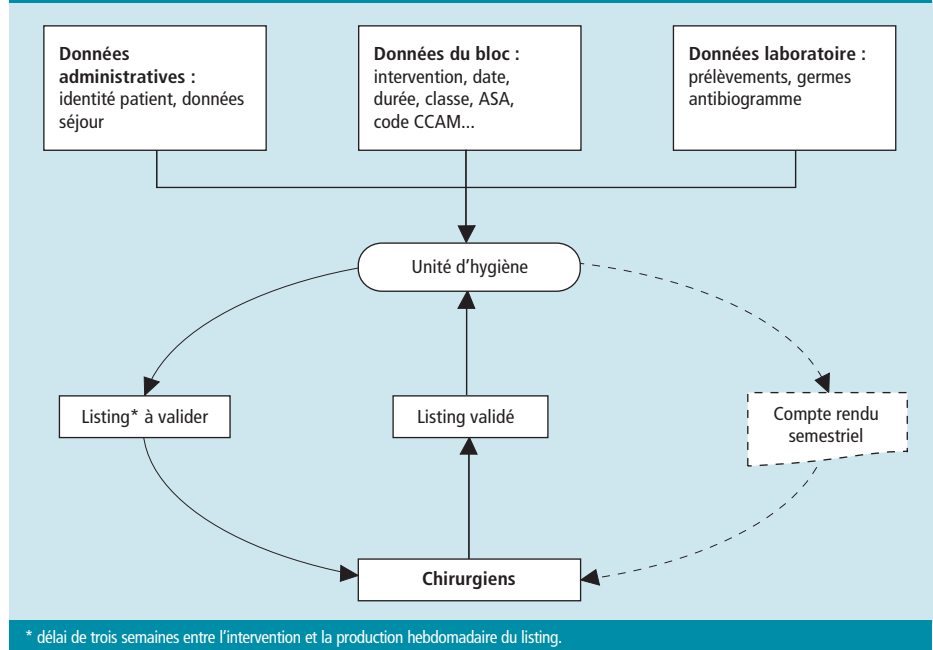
**Données administratives :** identité patient, données séjour

**Données du bloc :** intervention, date, durée, classe, ASA, code CCAM...

**Données laboratoire :** prélèvements, germes antibiogramme

Unité d'hygiène

Listing* à valider

Listing validé

Compte rendu semestriel

**Chirurgiens**

* délai de trois semaines entre l'intervention et la production hebdomadaire du listing.